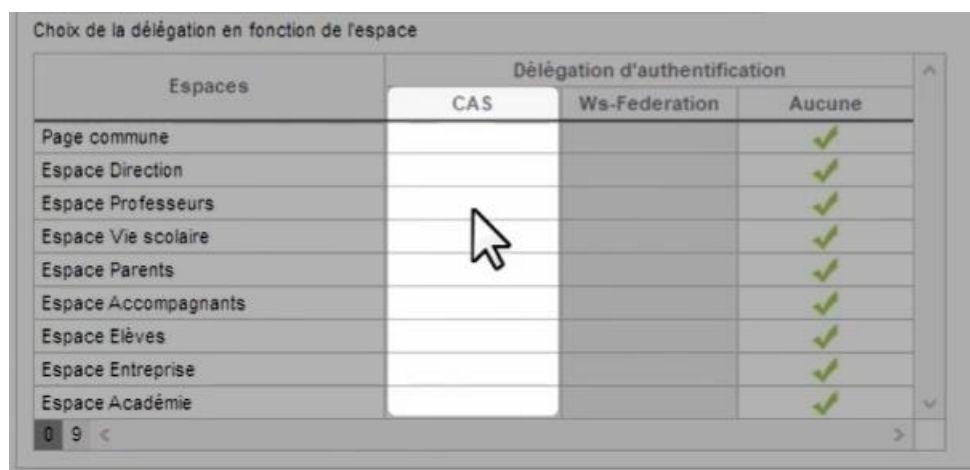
Choix de la délégation en fonction de l'espace

| Espaces | Délégation d'authentification | | |
|---|---|---|---|
| | CAS | Ws-Federation | Aucune |
| Page commune | | | ✓ |
| Espace Direction | | | ✓ |
| Espace Professeurs | | | ✓ |
| Espace Vie scolaire | | | ✓ |
| Espace Parents | | | ✓ |
| Espace Accompagnants | | | ✓ |
| Espace Elèves | | | ✓ |
| Espace Entreprise | | | ✓ |
| Espace Académie | | | ✓ |

0 9